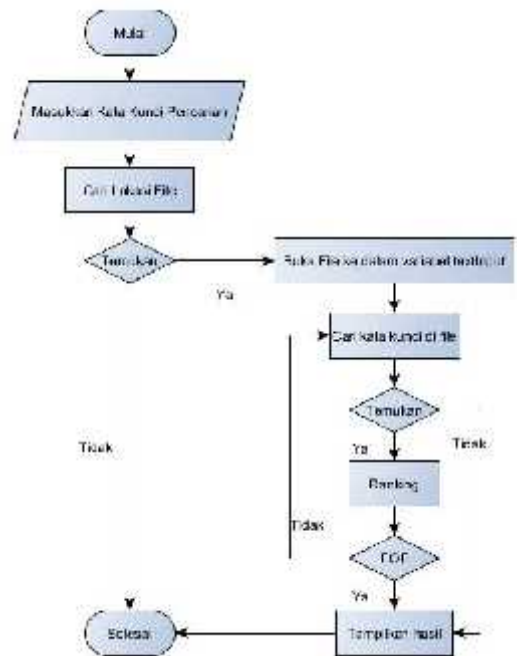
Mulai

Masukkan Kata Kunci Pencarian

Cari Lokasi File

Temukan

Ya

Buka File ke dalam variabel bertipe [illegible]

Cari kata kunci di file

Temukan

Ya

Tidak

Tidak

Ranking

Tidak

EOF

Ya

Selesai

Tampilkan hasil